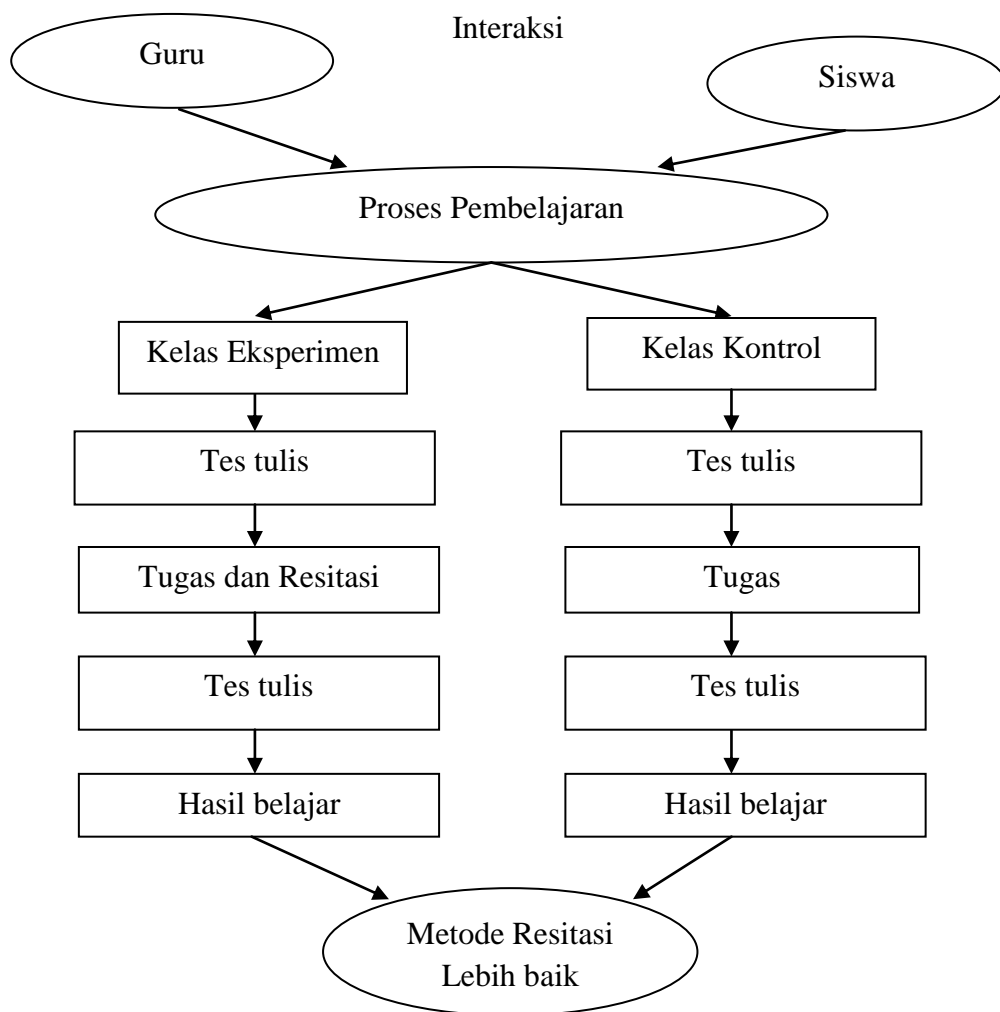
Interaksi

Guru

Siswa

Proses Pembelajaran

Kelas Eksperimen

Kelas Kontrol

Tes tulis

Tes tulis

Tugas dan Resitasi

Tugas

Tes tulis

Tes tulis

Hasil belajar

Hasil belajar

Metode Resitasi Lebih baik